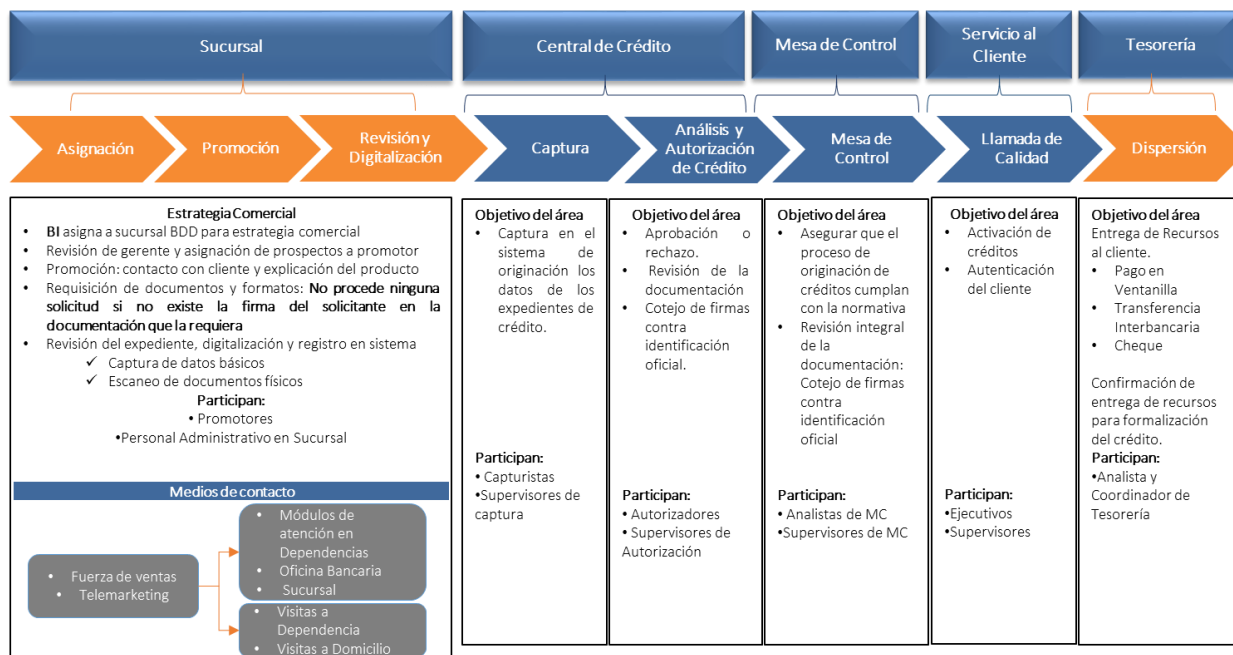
Sucursal

Central de Crédito

Mesa de Control

Servicio al Cliente

Tesorería

Asignación

Promoción

Revisión y Digitalización

Captura

Análisis y Autorización de Crédito

Mesa de Control

Llamada de Calidad

Dispersión

Estrategia Comercial

- **BI** asigna a sucursal BDD para estrategia comercial
- Revisión de gerente y asignación de prospectos a promotor
- Promoción: contacto con cliente y explicación del producto
- Requisición de documentos y formatos: **No procede ninguna solicitud si no existe la firma del solicitante en la documentación que la requiera**
- Revisión del expediente, digitalización y registro en sistema
  - ✓ Captura de datos básicos
  - ✓ Escaneo de documentos físicos

**Participan:**
• Promotores
•Personal Administrativo en Sucursal

Medios de contacto

- Fuerza de ventas
- Telemarketing

- Módulos de atención en Dependencias
- Oficina Bancaria
- Sucursal

- Visitas a Dependencia
- Visitas a Domicilio

Objetivo del área
- Captura en el sistema de originación los datos de los expedientes de crédito.

**Participan:**
•Capturistas
•Supervisores de captura

Objetivo del área
- Aprobación o rechazo.
- Revisión de la documentación
- Cotejo de firmas contra identificación oficial.

**Participan:**
• Autorizadores
• Supervisores de Autorización

Objetivo del área
- Asegurar que el proceso de originación de créditos cumplan con la normativa
- Revisión integral de la documentación: Cotejo de firmas contra identificación oficial

**Participan:**
• Analistas de MC
•Supervisores de MC

Objetivo del área
- Activación de créditos
- Autenticación del cliente

**Participan:**
•Ejecutivos
•Supervisores

Objetivo del área
Entrega de Recursos al cliente.
- Pago en Ventanilla
- Transferencia Interbancaria
- Cheque

Confirmación de entrega de recursos para formalización del crédito.
**Participan:**
•Analista y Coordinador de Tesorería